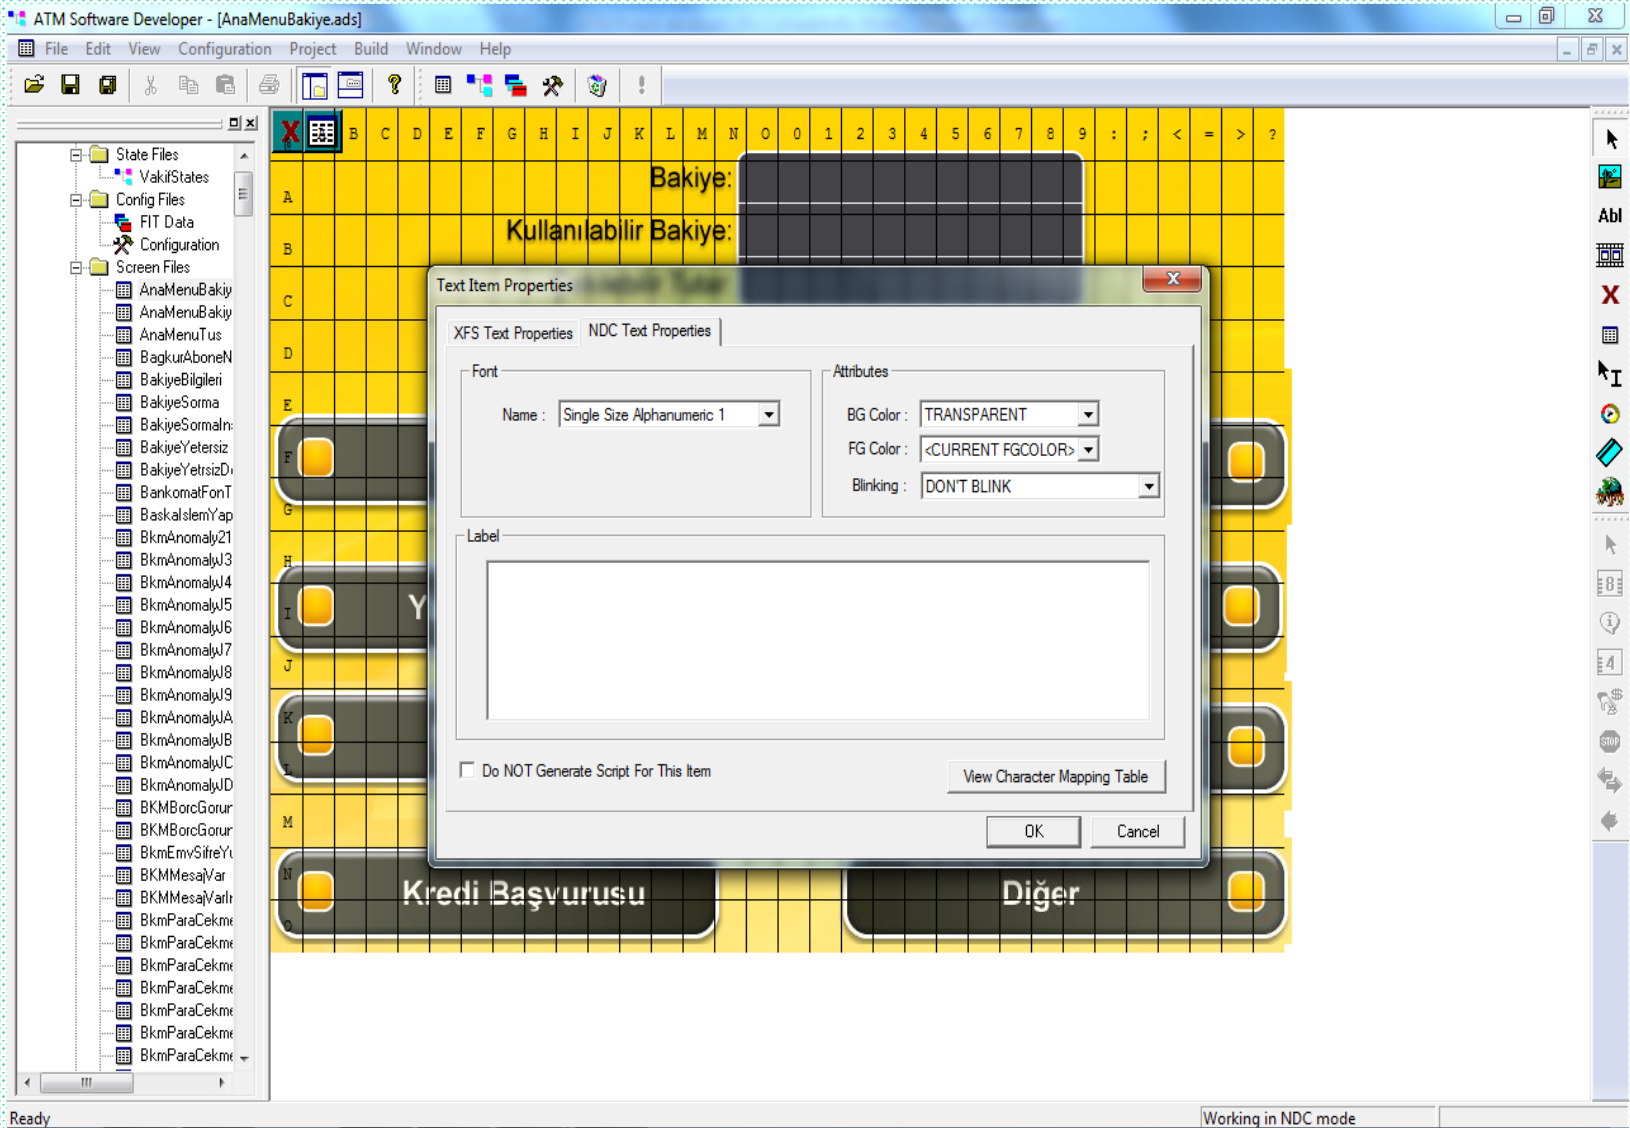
ATM Software Developer - [AnaMenuBakiye.ads]

File Edit View Configuration Project Build Window Help

State Files
VakifStates
Config Files
FIT Data
Configuration
Screen Files
AnaMenuBakiy
AnaMenuBakiy
AnaMenuTus
BagkurAboneN
BakiyeBilgileri
BakiyeSorma
BakiyeSormaIn
BakiyeYetersiz
BakiyeYetrsizD
BankomatFonT
BaskaIslemYap
BkmAnomaly21
BkmAnomalyJ3
BkmAnomalyJ4
BkmAnomalyJ5
BkmAnomalyJ6
BkmAnomalyJ7
BkmAnomalyJ8
BkmAnomalyJ9
BkmAnomalyJA
BkmAnomalyJB
BkmAnomalyJC
BkmAnomalyJD
BKMBorcGorur
BKMBorcGorur
BkmEmvSifreYı
BKMMesajVar
BKMMesajVarlı
BkmParaCekme
BkmParaCekme
BkmParaCekme
BkmParaCekme
BkmParaCekme
BkmParaCekme
BkmParaCekme

B C D E F G H I J K L M N O 0 1 2 3 4 5 6 7 8 9 : ; < = > ?

A B C D E F G H I J K L M N O

Bakiye:
Kullanılabilir Bakiye:

Y

Kredi Başvurusu
Diğer

Text Item Properties

XFS Text Properties
NDC Text Properties

Font
Name : Single Size Alphanumeric 1

Attributes
BG Color : TRANSPARENT
FG Color : <CURRENT FGCOLOR>
Blinking : DON'T BLINK

Label

Do NOT Generate Script For This Item
View Character Mapping Table

OK
Cancel

AbI

Ready
Working in NDC mode